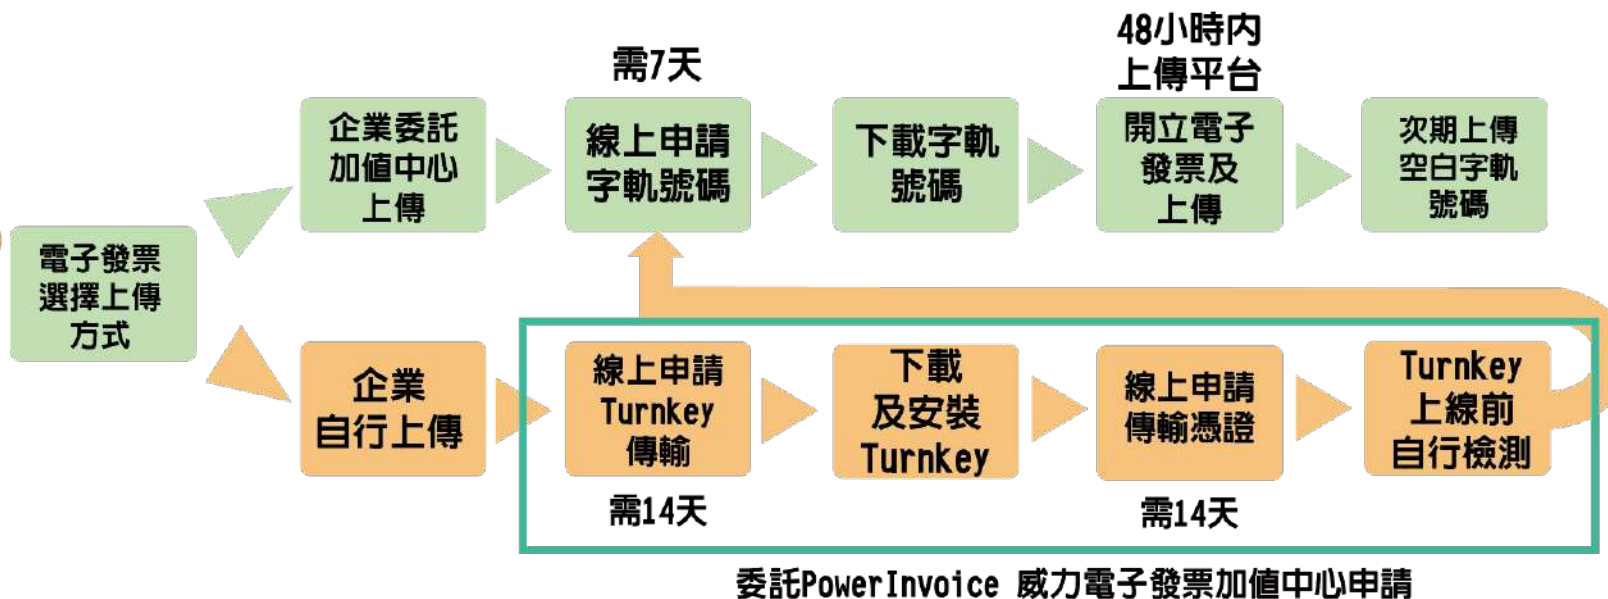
電子發票選擇上傳方式

企業委託加值中心上傳

需7天
線上申請字軌號碼

下載字軌號碼

48小時內上傳平台
開立電子發票及上傳

次期上傳空白字軌號碼

企業自行上傳

線上申請Turnkey傳輸
需14天

下載及安裝Turnkey

線上申請傳輸憑證
需14天

Turnkey上線前自行檢測

委託PowerInvoice 威力電子發票加值中心申請